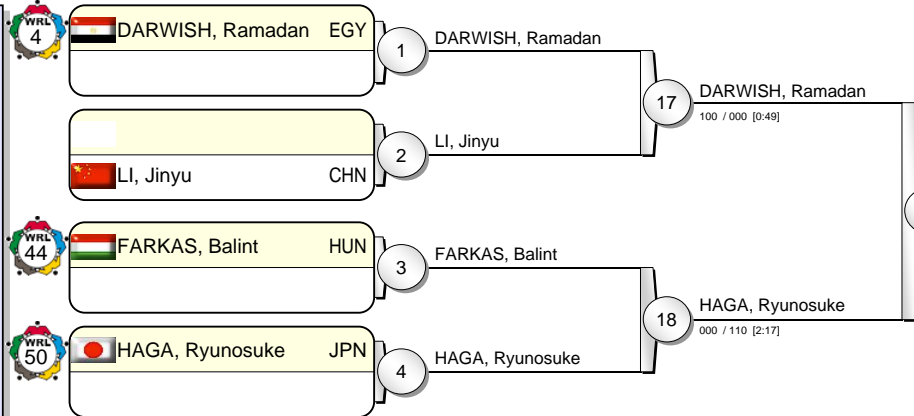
WRL 4
DARWISH, Ramadan EGY

1
DARWISH, Ramadan

LI, Jinyu CHN

2
LI, Jinyu

17
DARWISH, Ramadan
100 / 000 [0:49]

WRL 44
FARKAS, Balint HUN

3
FARKAS, Balint

WRL 50
HAGA, Ryunosuke JPN

4
HAGA, Ryunosuke

18
HAGA, Ryunosuke
000 / 110 [2:17]